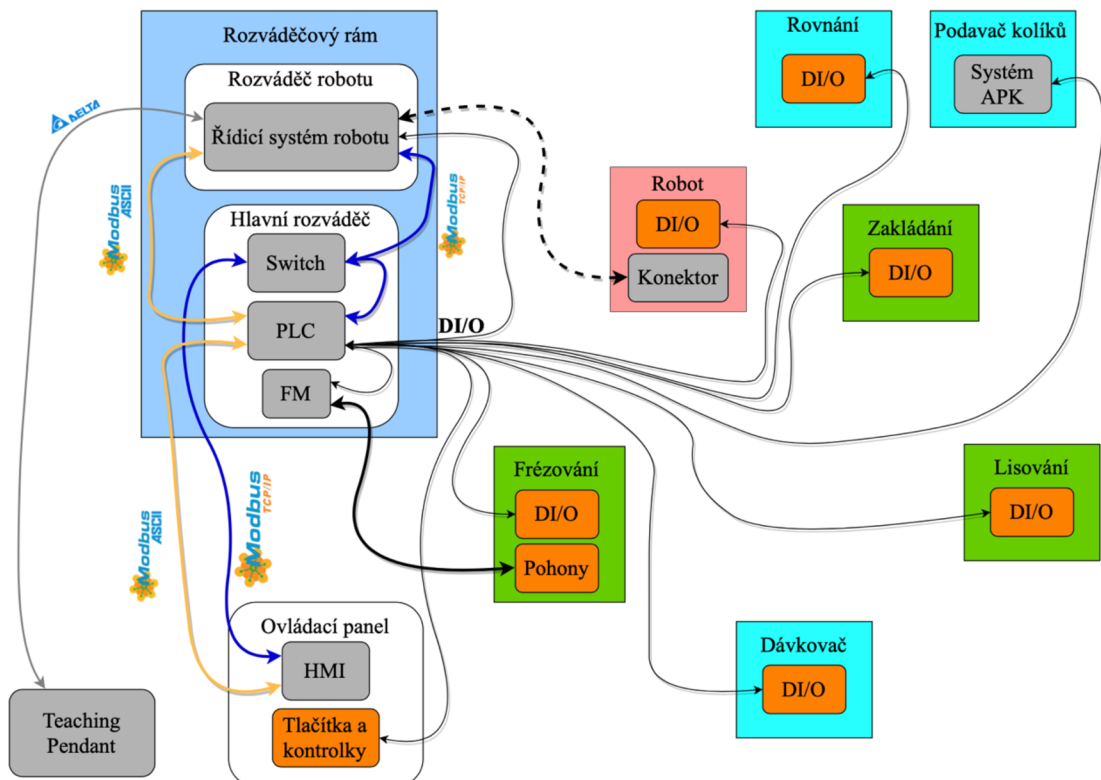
Rozváděčový rám

Rozváděč robotu

Řídicí systém robotu

Hlavní rozváděč

Switch

PLC

FM

DELTA

Modbus ASCII

Modbus TCP/IP

DI/O

Rovnání

DI/O

Podavač kolíků

Systém APK

Robot

DI/O

Konektor

Zakládání

DI/O

Frézování

DI/O

Pohony

Lisování

DI/O

Dávkovač

DI/O

Modbus ASCII

Modbus TCP/IP

Ovládací panel

HMI

Tlačítka a kontrolky

Teaching Pendant